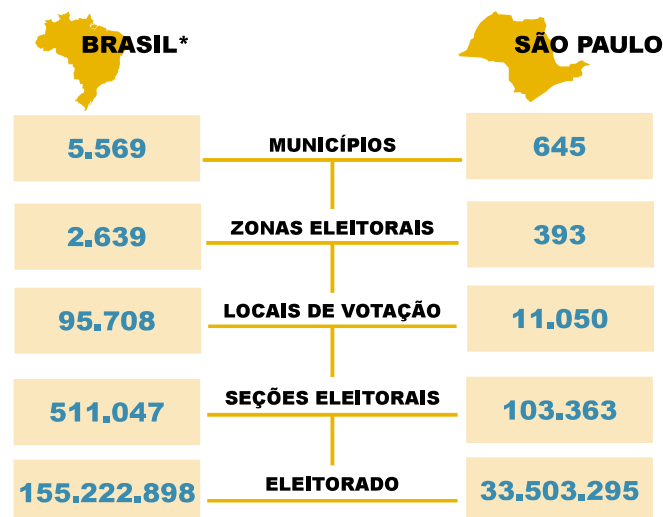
BRASIL*

SÃO PAULO

| BRASIL* | | SÃO PAULO |
|---|---|---|
| 5.569 | MUNICÍPIOS | 645 |
| 2.639 | ZONAS ELEITORAIS | 393 |
| 95.708 | LOCAIS DE VOTAÇÃO | 11.050 |
| 511.047 | SEÇÕES ELEITORAIS | 103.363 |
| 155.222.898 | ELEITORADO | 33.503.295 |